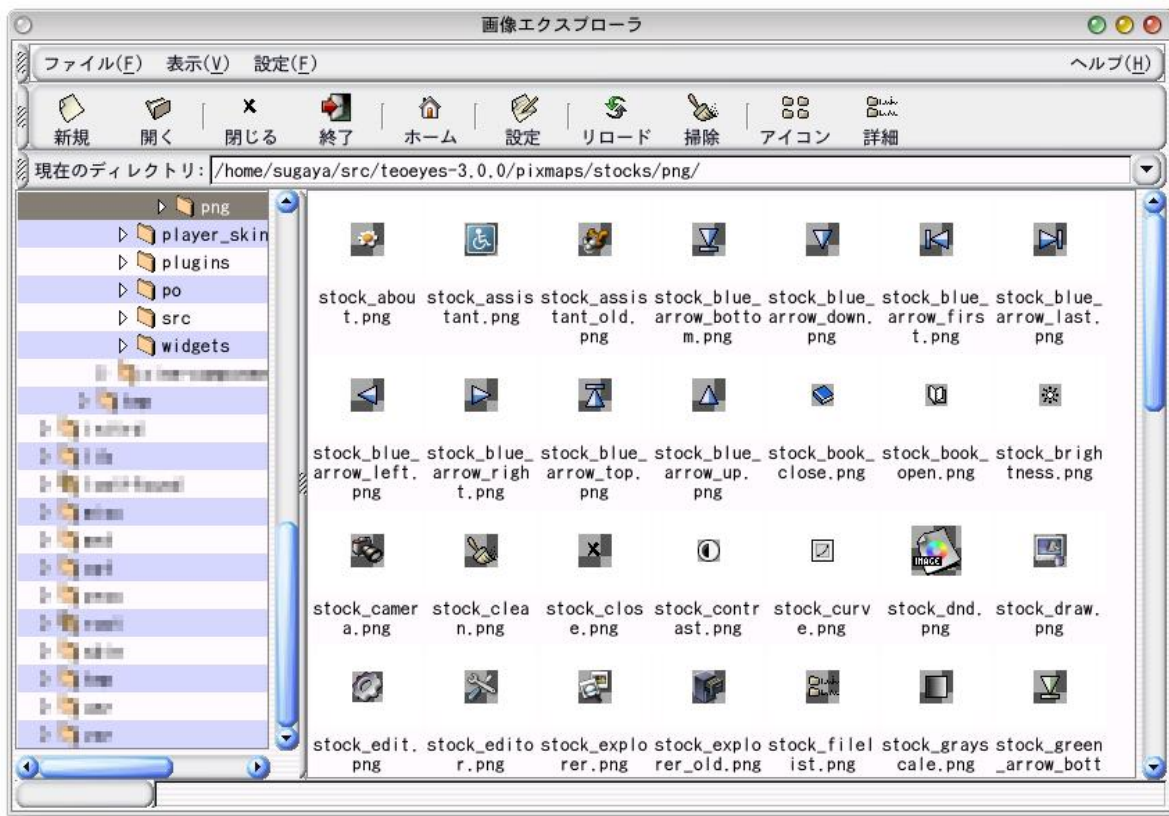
画像エクスプローラ

ファイル(F) 表示(V) 設定(F) ヘルプ(H)

新規 開く 閉じる 終了 ホーム 設定 リロード 掃除 アイコン 詳細

現在のディレクトリ: /home/sugaya/src/teoeyes-3.0.0/pixmaps/stocks/png/

png
player_skin
plugins
po
src
widgets
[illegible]
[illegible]
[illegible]
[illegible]
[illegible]
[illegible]
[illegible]
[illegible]
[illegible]
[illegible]
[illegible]
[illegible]
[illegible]

stock_about.png
stock_assistant.png
stock_assistant_old.png
stock_blue_arrow_bottom.png
stock_blue_arrow_down.png
stock_blue_arrow_first.png
stock_blue_arrow_last.png
stock_blue_arrow_left.png
stock_blue_arrow_right.png
stock_blue_arrow_top.png
stock_blue_arrow_up.png
stock_book_close.png
stock_book_open.png
stock_brightness.png
stock_camera.png
stock_clean.png
stock_close.png
stock_contrast.png
stock_curve.png
stock_dnd.png
stock_draw.png
stock_edit.png
stock_editor.png
stock_explorer.png
stock_explorer_old.png
stock_filelist.png
stock_grayscale.png
stock_green_arrow_bott